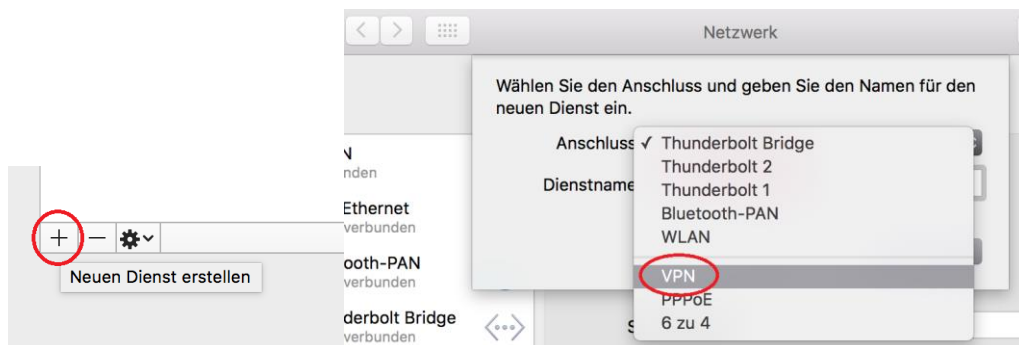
+ —
Neuen Dienst erstellen

Netzwerk

N
nden
Ethernet
verbunden
ooth-PAN
verbunden
nderbolt Bridge
verbunden

Wählen Sie den Anschluss und geben Sie den Namen für den neuen Dienst ein.

Anschluss ✓ Thunderbolt Bridge
Thunderbolt 2
Thunderbolt 1
Bluetooth-PAN
WLAN
Dienstname
VPN
PPPoE
6 zu 4